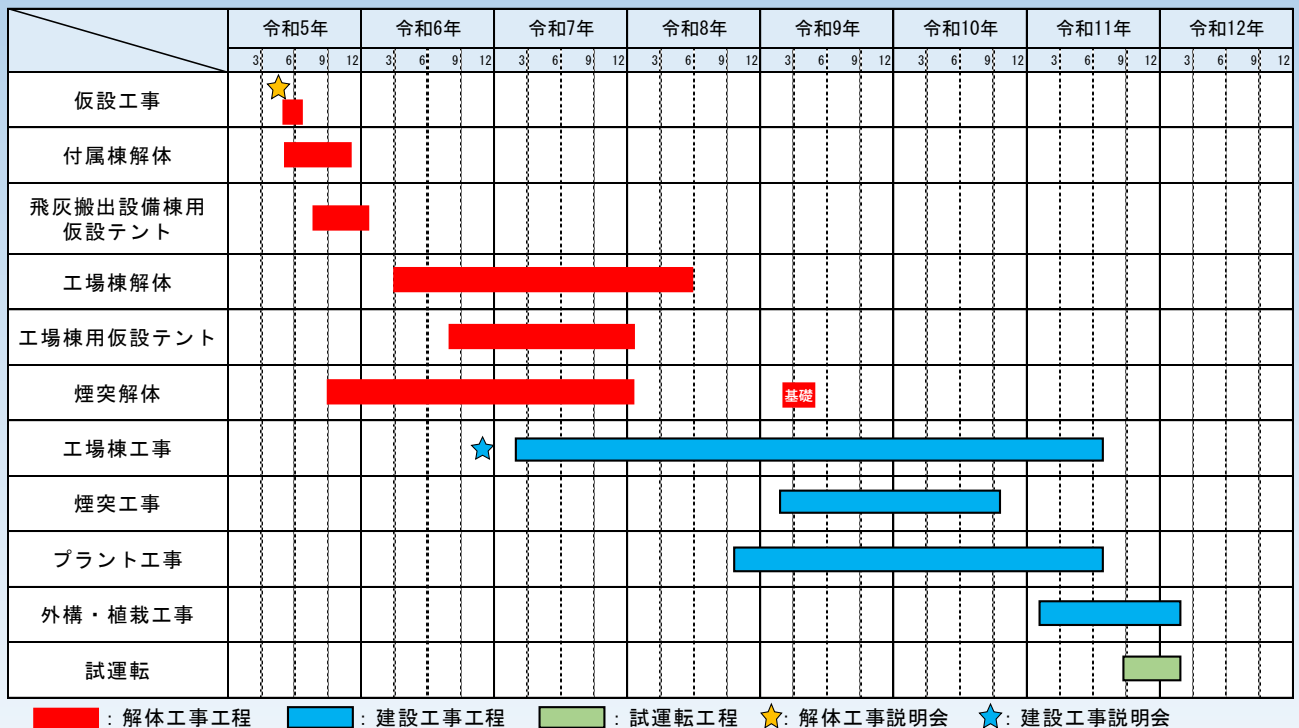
| | 令和5年 | 令和6年 | 令和7年 | 令和8年 | 令和9年 | 令和10年 | 令和11年 | 令和12年 |
|---|---|---|---|---|---|---|---|---|
| | 3 6 9 12 | 3 6 9 12 | 3 6 9 12 | 3 6 9 12 | 3 6 9 12 | 3 6 9 12 | 3 6 9 12 | 3 6 9 12 |
| 仮設工事 | | | | | | | | |
| 付属棟解体 | | | | | | | | |
| 飛灰搬出設備棟用仮設テント | | | | | | | | |
| 工場棟解体 | | | | | | | | |
| 工場棟用仮設テント | | | | | | | | |
| 煙突解体 | | | | | 基礎 | | | |
| 工場棟工事 | | | | | | | | |
| 煙突工事 | | | | | | | | |
| プラント工事 | | | | | | | | |
| 外構・植栽工事 | | | | | | | | |
| 試運転 | | | | | | | | |

：解体工事工程　：建設工事工程　：試運転工程　：解体工事説明会　：建設工事説明会